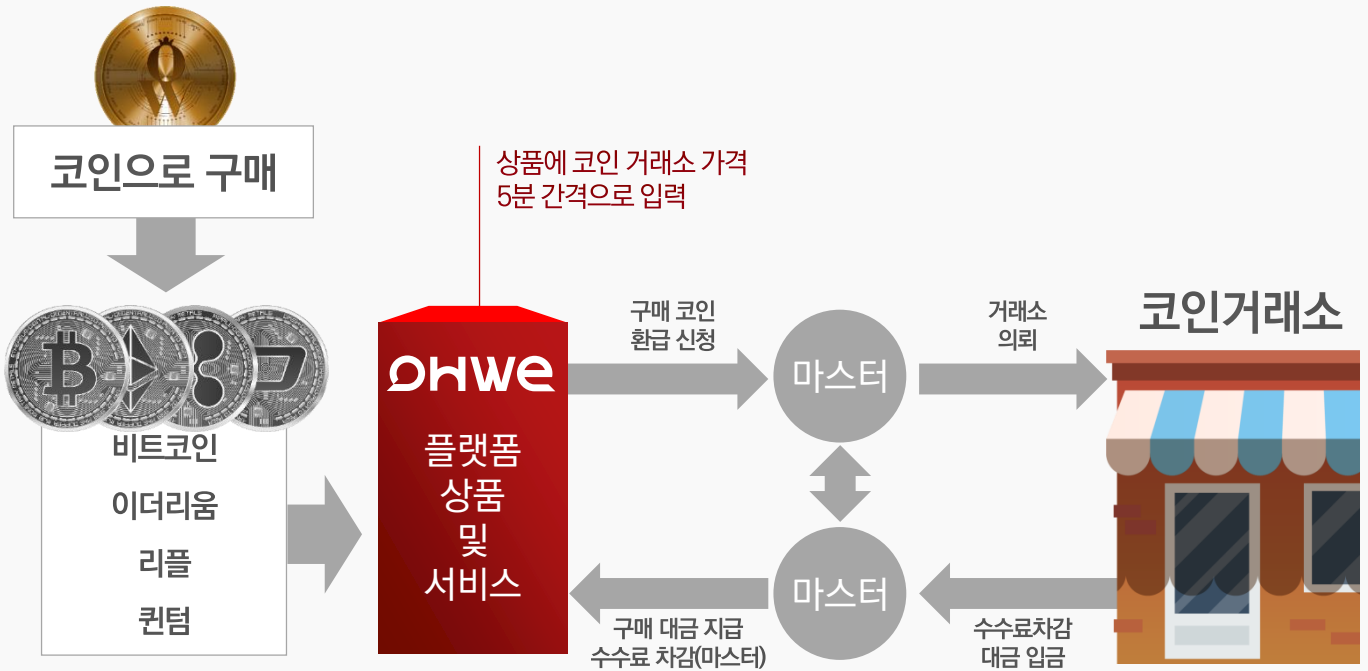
코인으로 구매

비트코인
이더리움
리플
퀀텀

상품에 코인 거래소 가격
5분 간격으로 입력

OHWE

플랫폼
상품
및
서비스

구매 코인
환급 신청

마스터

거래소
의뢰

코인거래소

마스터

구매 대금 지급
수수료 차감(마스터)

수수료차감
대금 입금